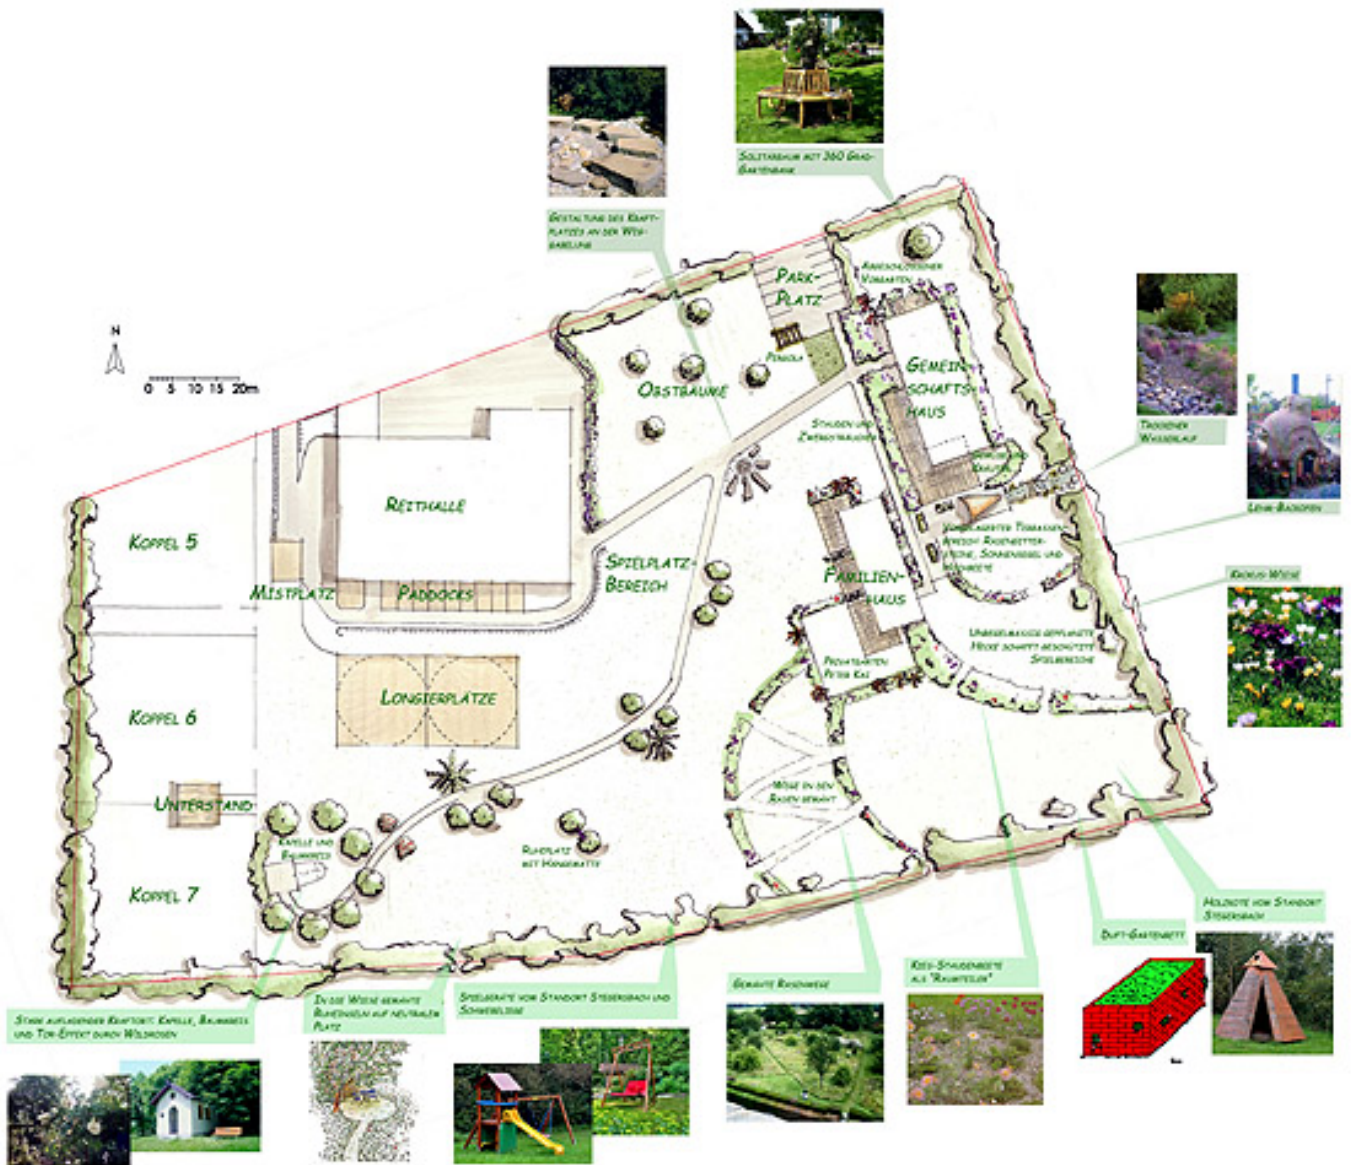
Solitärbaum mit 360 Grad-Gartenbank

Gestaltung des Kraftplatzes an der Wegegabelung

N

0 5 10 15 20m

Park-Platz

Angeschlossener Vorgarten

Pergola

Obstbäume

Gemeinschafts-Haus

Stauden und Zwergsträucher

Trockener Wasserlauf

Lehm-Backofen

Reithalle

Koppel 5

Spielplatz-Bereich

Vorgelagerter Terrassenbereich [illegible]

Krokus-Wiese

Familien-Haus

Mistplatz

Paddocks

Unregelmässig gepflanzte Hecke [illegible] Spielbereiche

Privatgarten Peter Kas

Longierplätze

Koppel 6

Wege in den Rasen gemäht

Unterstand

Kapelle und Baumkreis

Ruheplatz mit Hängematte

Koppel 7

Holzhütte vom Standort Siegersbach

Duft-Gartenbett

Kies-Staudenbeete als "Raumteiler"

Gemähte Rasenwege

Spielgeräte vom Standort Siegersbach und Schwebeliege

In die Wiese gemähte Ruhezonen auf neutralem Platz

Stark aufgeladener Kraftort: Kapelle, Baumkreis und Tor-Effekt durch Wildrosen